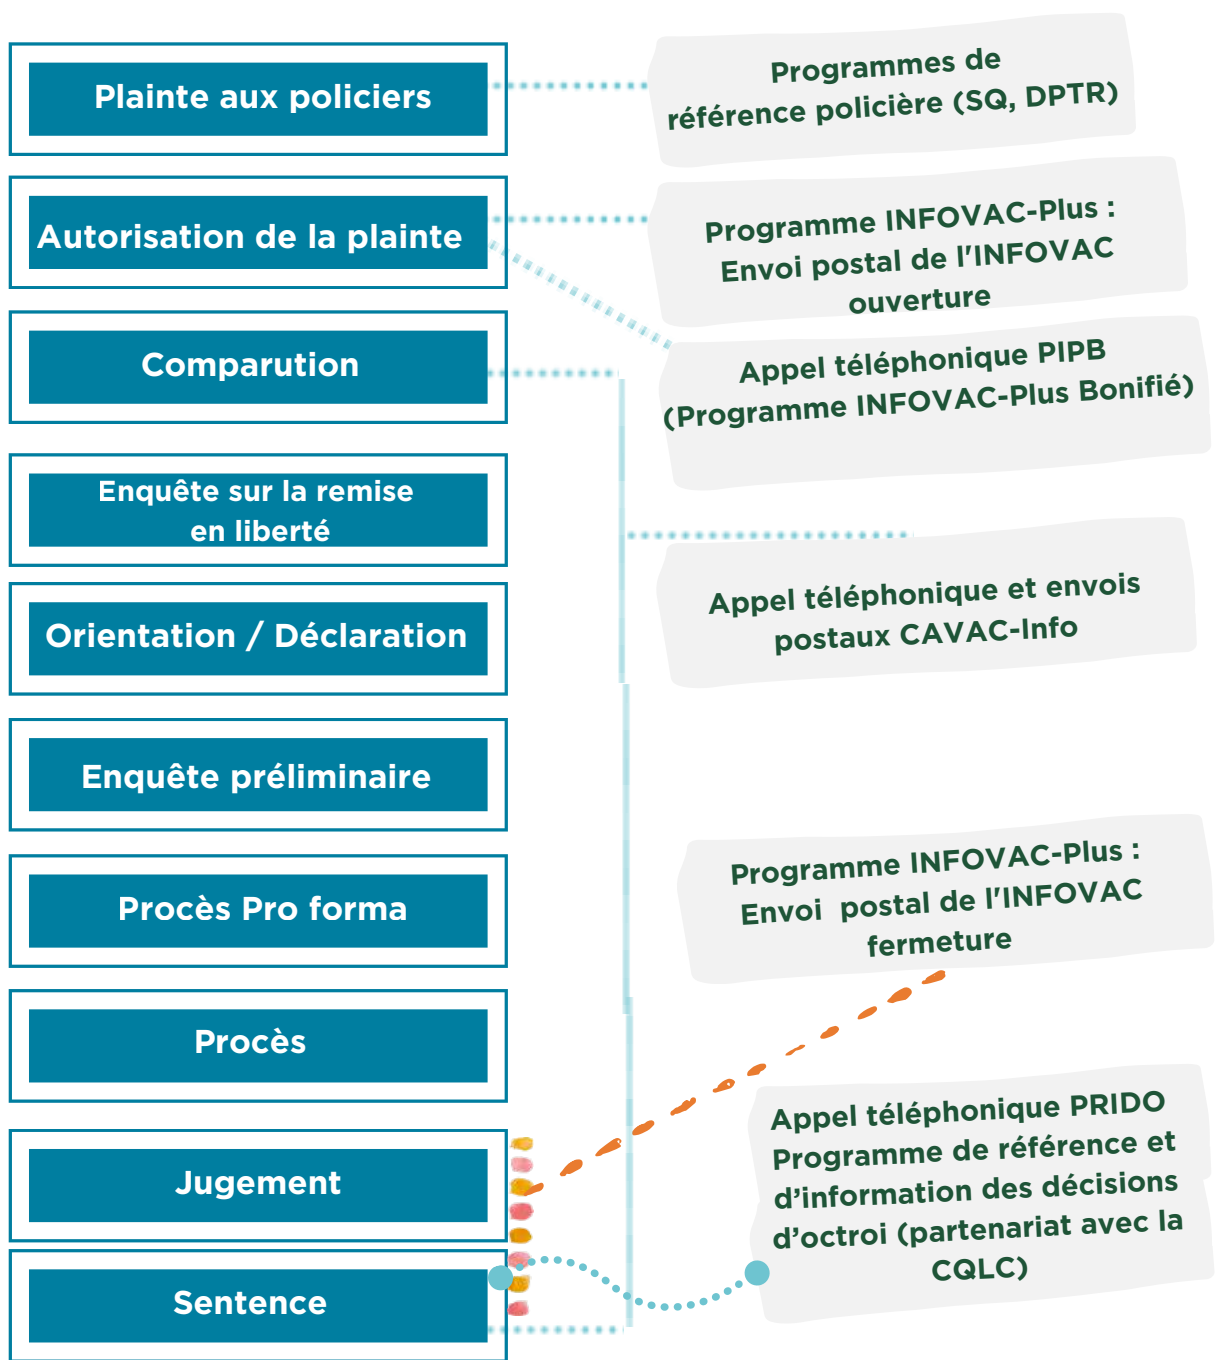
Plainte aux policiers

Programmes de référence policière (SQ, DPTR)

Autorisation de la plainte

Programme INFOVAC-Plus : Envoi postal de l'INFOVAC ouverture

Comparution

Appel téléphonique PIPB (Programme INFOVAC-Plus Bonifié)

Enquête sur la remise en liberté

Appel téléphonique et envois postaux CAVAC-Info

Orientation / Déclaration

Enquête préliminaire

Procès Pro forma

Programme INFOVAC-Plus : Envoi postal de l'INFOVAC fermeture

Procès

Appel téléphonique PRIDO Programme de référence et d'information des décisions d'octroi (partenariat avec la CQLC)

Jugement

Sentence